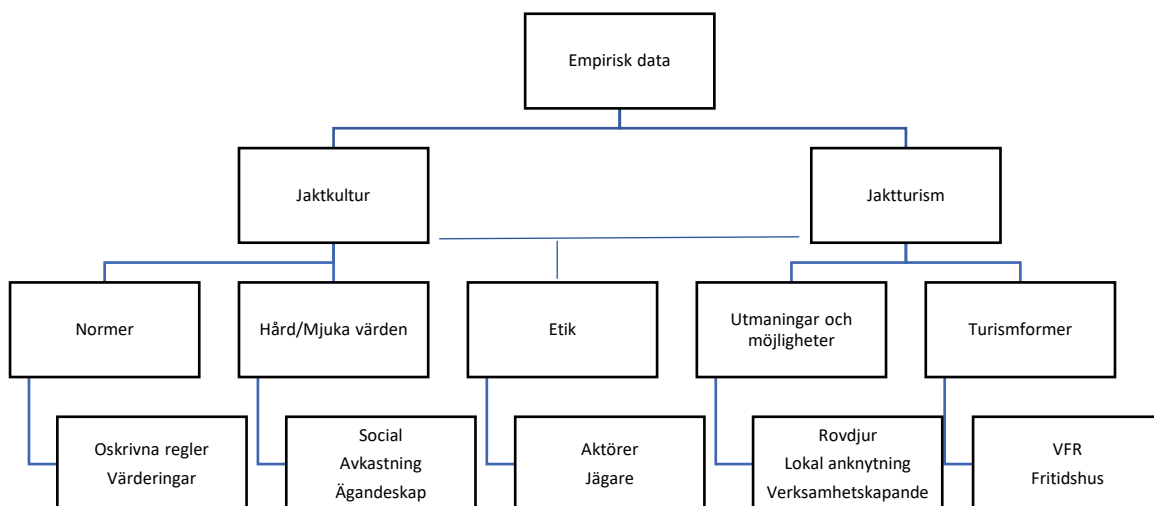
Empirisk data

Jaktkultur

Jaktturism

Normer

Hård/Mjuka värden

Etik

Utmaningar och möjligheter

Turismformer

Oskrivna regler
Värderingar

Social
Avkastning
Ägandeskap

Aktörer
Jägare

Rovdjur
Lokal anknytning
Verksamhetskapande

VFR
Fritidshus